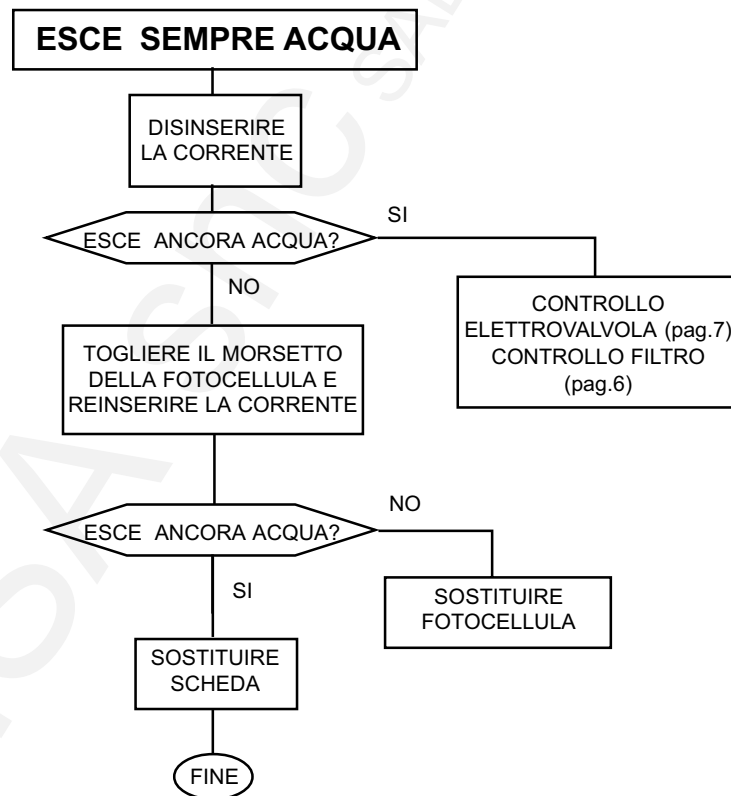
ESCE SEMPRE ACQUA

DISINSERIRE LA CORRENTE

ESCE ANCORA ACQUA?

SI

CONTROLLO ELETTROVALVOLA (pag.7) CONTROLLO FILTRO (pag.6)

NO

TOGLIERE IL MORSETTO DELLA FOTOCELLULA E REINSERIRE LA CORRENTE

ESCE ANCORA ACQUA?

NO

SOSTITUIRE FOTOCELLULA

SI

SOSTITUIRE SCHEDA

FINE